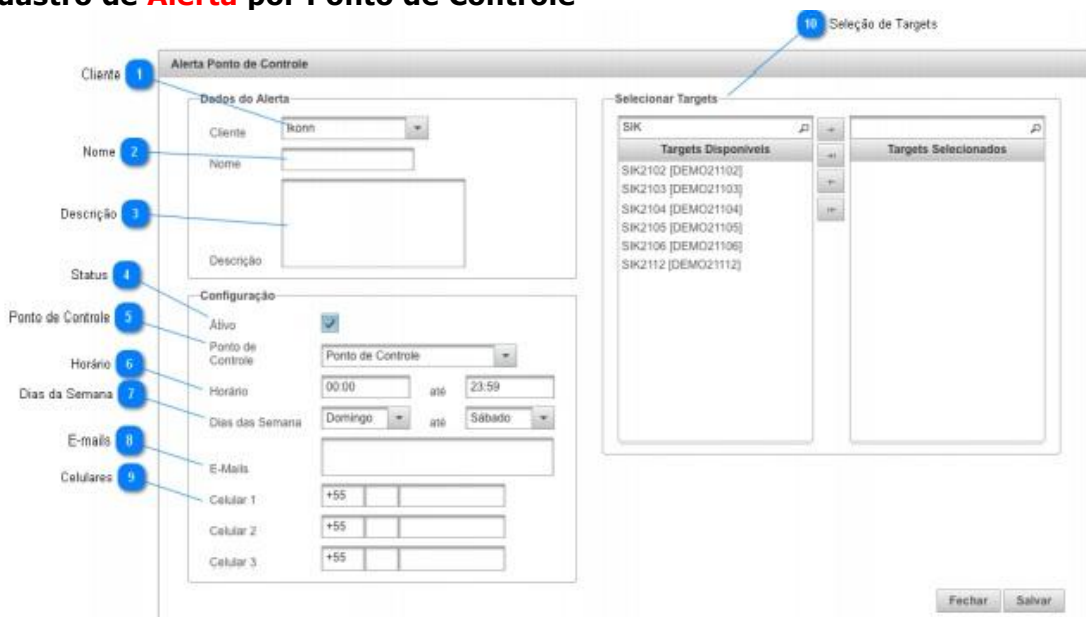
adastro de Alerta por Ponto de Controle

10 Seleção de Targets

Alerta Ponto de Controle

Cliente 1
Nome 2
Descrição 3
Status 4
Ponto de Controle 5
Horário 6
Dias da Semana 7
E-mails 8
Celulares 9

Dados do Alerta
Cliente Ikonn
Nome
Descrição

Configuração
Ativo
Ponto de Controle Ponto de Controle
Horário 00:00 até 23:59
Dias das Semana Domingo até Sábado
E-Mails
Celular 1 +55
Celular 2 +55
Celular 3 +55

Selecionar Targets
SIK
Targets Disponíveis
SIK2102 [DEMO21102]
SIK2103 [DEMO21103]
SIK2104 [DEMO21104]
SIK2105 [DEMO21105]
SIK2106 [DEMO21106]
SIK2112 [DEMO21112]

Targets Selecionados

Fechar Salvar